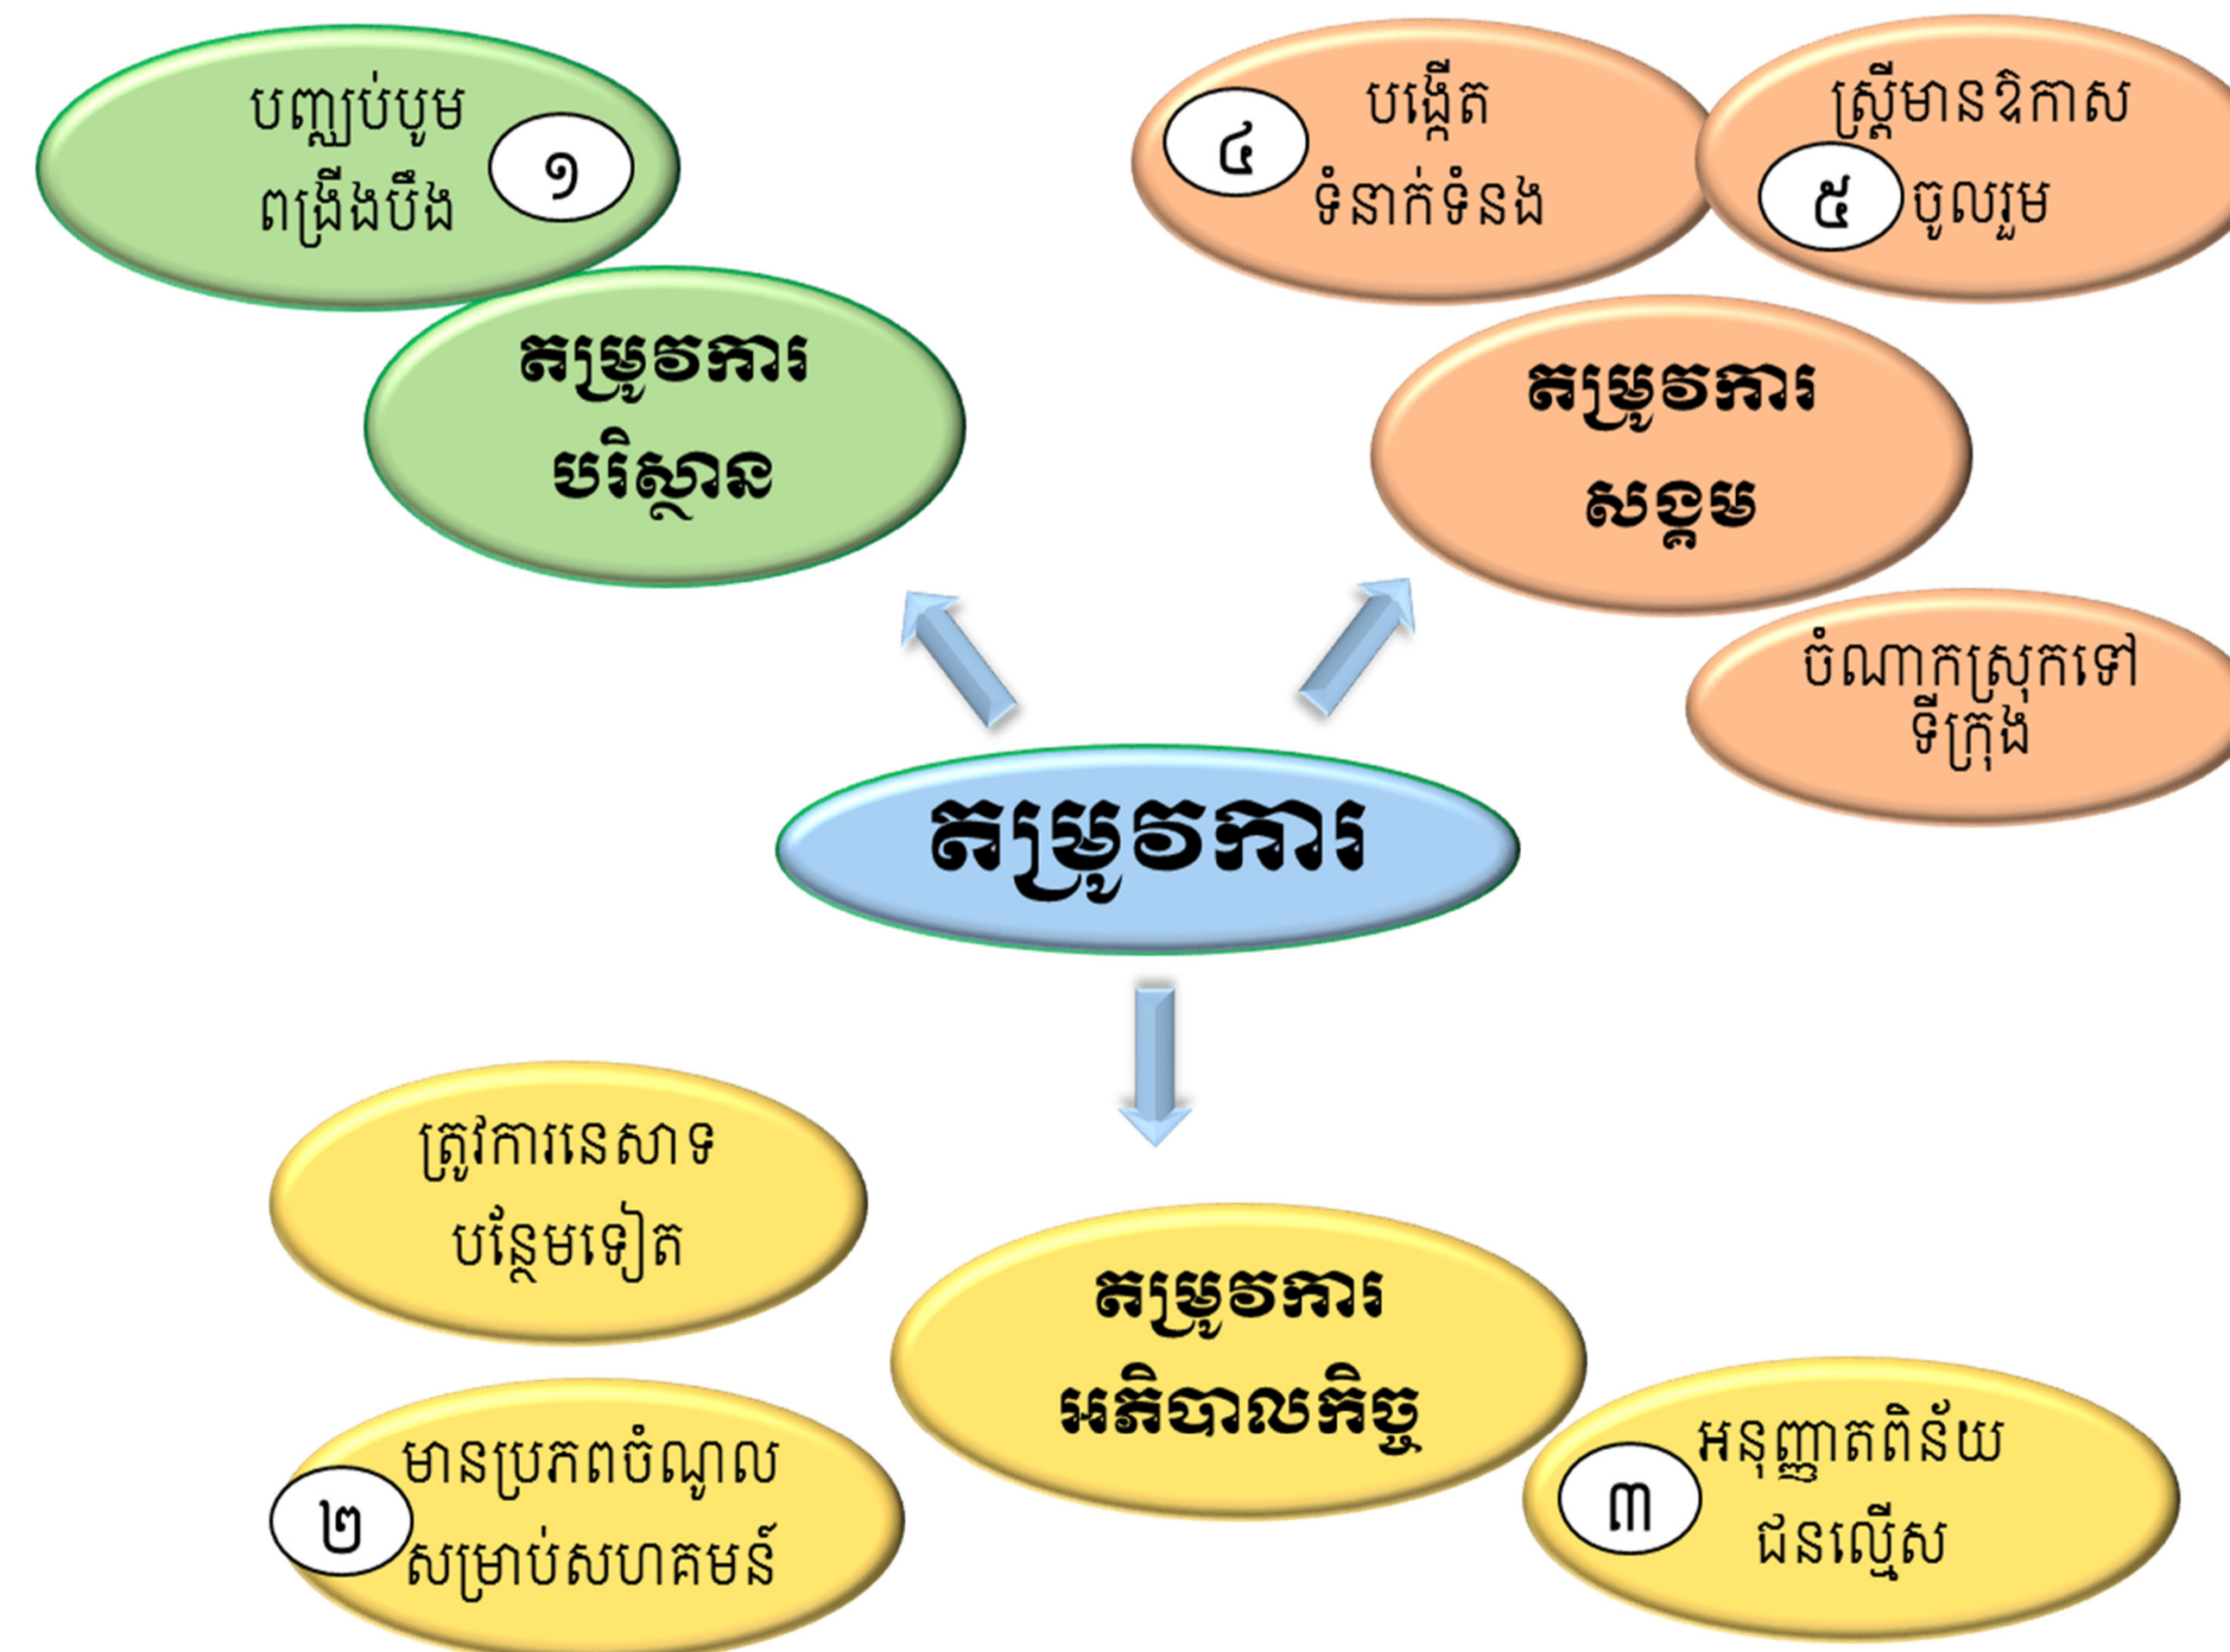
បញ្ឈប់បូម ពង្រីងបឹង ១

តម្រូវការ បរិស្ថាន

៤ បង្កើត ទំនាក់ទំនង

ស្ត្រីមានឱកាស ៥ ចូលរួម

តម្រូវការ សង្គម

ចំណាកស្រុកទៅ ទីក្រុង

តម្រូវការ

ត្រូវការនេសាទ បន្ថែមទៀត

តម្រូវការ អភិបាលកិច្ច

មានប្រភពចំណូល ២ សម្រាប់សហគមន៍

៣ អនុញ្ញាតពិន័យ ជនល្មើស